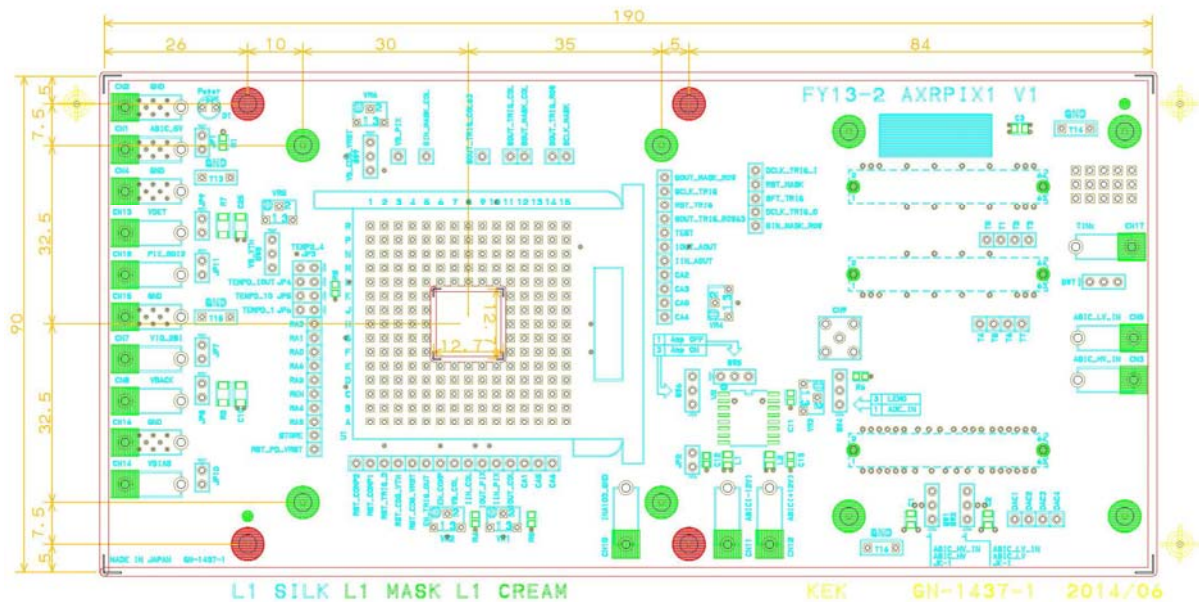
190
26 10 30 35 5 84
7.5 7.5 32.5 90 32.5 7.5 5 5.5

FY13-2 AXRPIX1 V1

GND
CH2 GND
CH1 ABIC_0V
CH4 GND
CH13 VDET
CH16 PIX_BIAS
CH15 GND
CH7 VIG_BI
CH8 VBACK
CH14 GND
CH14 VSIAB
GND
T13
T15
T16
T17
TEMPO_4
TEMPO_IOUT JP4
TEMPO_1G JP5
TEMPO_1 JP6
RA0 RA1 RA2 RA3 RA4 RA5 RA6 RA7 RA8
STORE
RST_PD_VRST
1 2 3 4 5 6 7 8 9 10 11 12 13 14 15 16
12.7
12.7
DOUT_MASK_ROS
DCLK_TRIG
RST_TRIG
DOUT_TRIG_RD
TCET
IOUT_AOUT
IIN_AOUT
CA2 CA3 CA0 CA4
DCLK_TRIG_I
RST_MASK
RPT_TRIG
DCLK_TRIG_O
DIN_MASK_ROS
2 Amp OFF
1 Amp ON
3 LEMO
1 ABIC_IN
ABIC_LV_IN CH8
ABIC_HV_IN CH3
CH10 CH11 CH12
ABIC_HV_IN ABIC_LV_IN
MADE IN JAPAN GN-1437-1
L1 SILK L1 MASK L1 CREAM
KEK GN-1437-1 2014/06